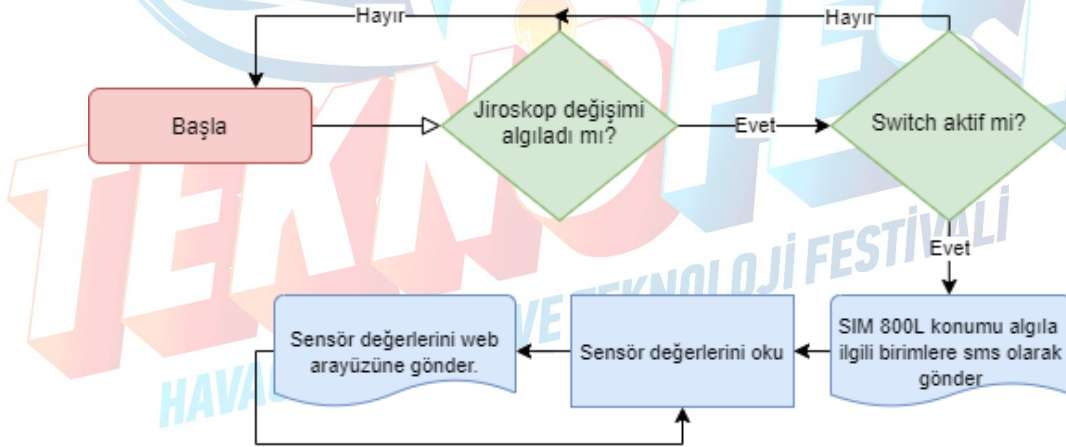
Hayır

Hayır

Başla

Jiroskop değişimi algıladı mı?

Evet

Switch aktif mi?

Evet

SIM 800L konumu algıla ilgili birimlere sms olarak gönder

Sensör değerlerini oku

Sensör değerlerini web arayüzüne gönder.

TEKNOFEST

HAVACILIK, UZAY VE TEKNOLOJİ FESTİVALİ